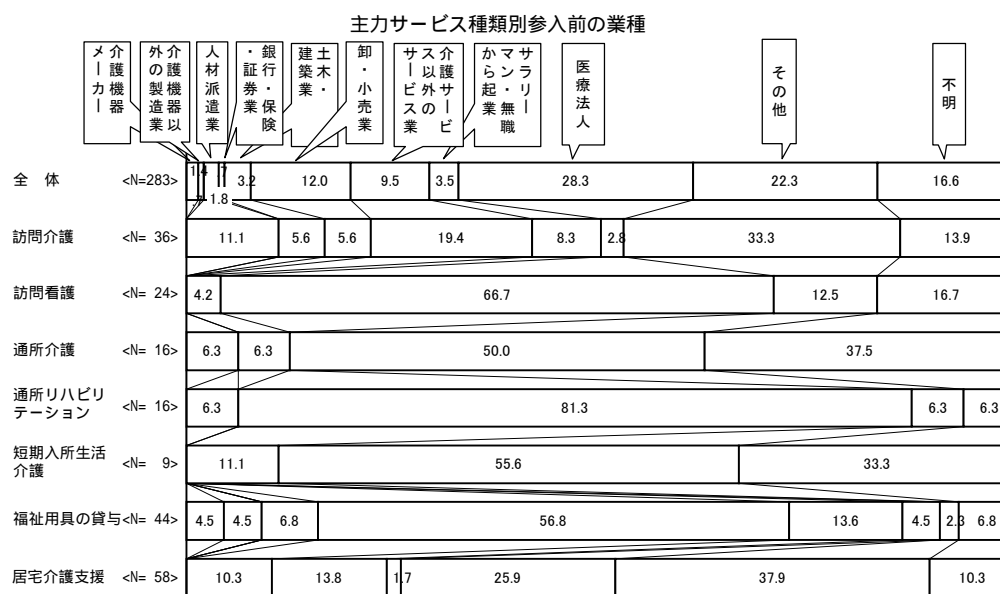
主力サービス種類別参入前の業種

介護機器メーカー
介護機器以外の製造業
人材派遣業
銀行・証券・保険業
建築業・土木
卸・小売業
介護サービス以外のサービス業
サラリーマン・無職から起業
医療法人
その他
不明

| | | |
|---|---|---|
| 全　体 | <N=283> | 1.4 / 1.8 / 3.2 / 12.0 / 9.5 / 3.5 / 28.3 / 22.3 / 16.6 |
| 訪問介護 | <N= 36> | 11.1 / 5.6 / 5.6 / 19.4 / 8.3 / 2.8 / 33.3 / 13.9 |
| 訪問看護 | <N= 24> | 4.2 / 66.7 / 12.5 / 16.7 |
| 通所介護 | <N= 16> | 6.3 / 6.3 / 50.0 / 37.5 |
| 通所リハビリテーション | <N= 16> | 6.3 / 81.3 / 6.3 / 6.3 |
| 短期入所生活介護 | <N= 9> | 11.1 / 55.6 / 33.3 |
| 福祉用具の貸与 | <N= 44> | 4.5 / 4.5 / 6.8 / 56.8 / 13.6 / 4.5 / 2.3 / 6.8 |
| 居宅介護支援 | <N= 58> | 10.3 / 13.8 / 1.7 / 25.9 / 37.9 / 10.3 |